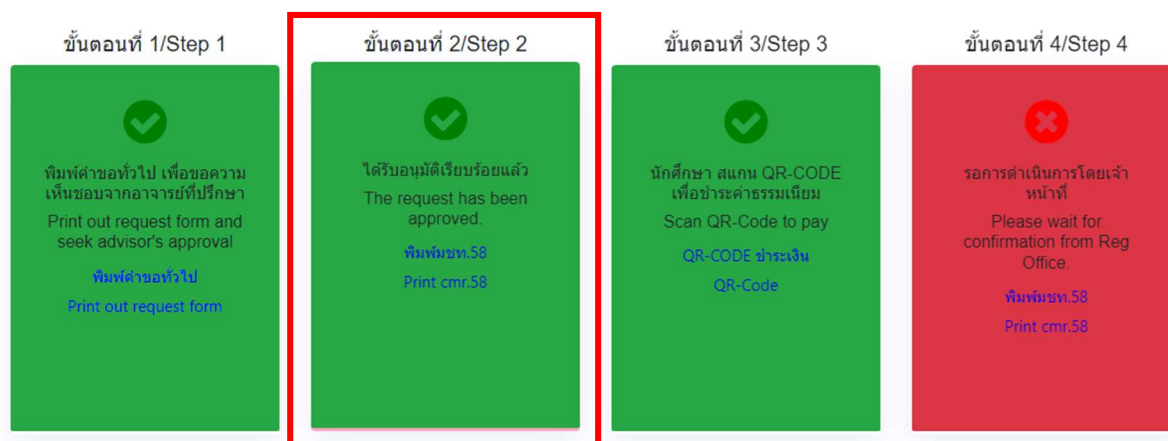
ขั้นตอนที่ 1/Step 1

พิมพ์คำขอทั่วไป เพื่อขอความเห็นชอบจากอาจารย์ที่ปรึกษา

Print out request form and seek advisor's approval

พิมพ์คำขอทั่วไป

Print out request form

ขั้นตอนที่ 2/Step 2

ได้รับอนุมัติเรียบร้อยแล้ว

The request has been approved.

พิมพ์มชท.58

Print cmr.58

ขั้นตอนที่ 3/Step 3

นักศึกษา สแกน QR-CODE เพื่อชำระค่าธรรมเนียม

Scan QR-Code to pay

QR-CODE ชำระเงิน

QR-Code

ขั้นตอนที่ 4/Step 4

รอการดำเนินการโดยเจ้าหน้าที่

Please wait for confirmation from Reg Office.

พิมพ์มชท.58

Print cmr.58